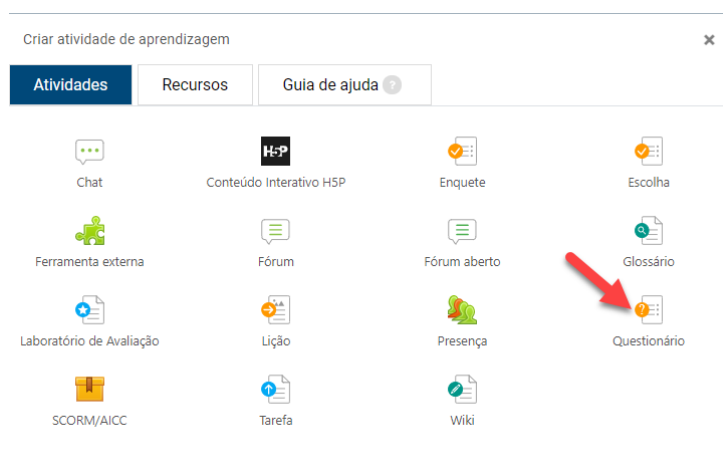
Criar atividade de aprendizagem

×

Atividades | Recursos | Guia de ajuda ?

Chat

H5P
Conteúdo Interativo H5P

Enquete

Escolha

Ferramenta externa

Fórum

Fórum aberto

Glossário

Laboratório de Avaliação

Lição

Presença

Questionário

SCORM/AICC

Tarefa

Wiki